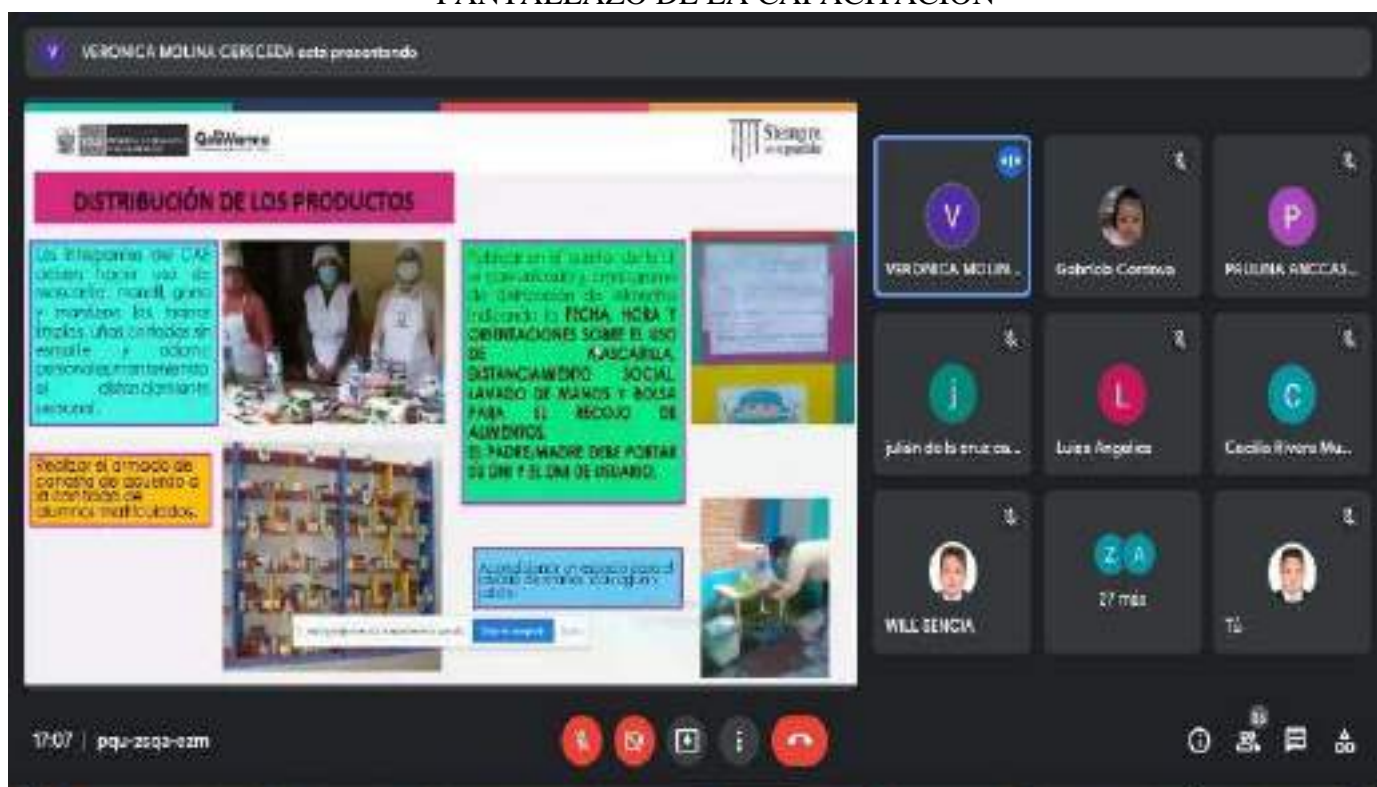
PANTALLAZO DE LA CAPACITACIÓN

VERONICA MOLINA CERCEDA está presentando

Qali Warma

Siempre con el pueblo

DISTRIBUCIÓN DE LOS PRODUCTOS

Los integrantes del CAE deben hacer uso de mascarilla, mandil, gorro y mantener las manos limpias, uñas cortadas sin esmalte y adorno personal, manteniendo el distanciamiento social.

Publicar en el puerta de la I.E. el comunicado y cronograma de distribución de alimentos indicando la FECHA, HORA Y ORIENTACIONES SOBRE EL USO DE MASCARILLA, DISTANCIAMIENTO SOCIAL, LAVADO DE MANOS Y BOLSA PARA EL RECOJO DE ALIMENTOS. EL PADRE/MADRE DEBE PORTAR SU DNI Y EL DNI DE USUARIO.

Realizar el armado de canasta de acuerdo a la cantidad de alumnos matriculados.

Acondicionar un espacio para el lavado de manos con agua y jabón.

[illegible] Dejar de compartir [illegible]

VERONICA MOLIN...

Gabriela Contreras

PAULINA ANCCAS...

julián de la cruz ca...

Luisa Angeles

Cecilia Rivera Mu...

WILL SENCIA

27 más

Tú

17:07 | pqu-zsqa-ezm

35